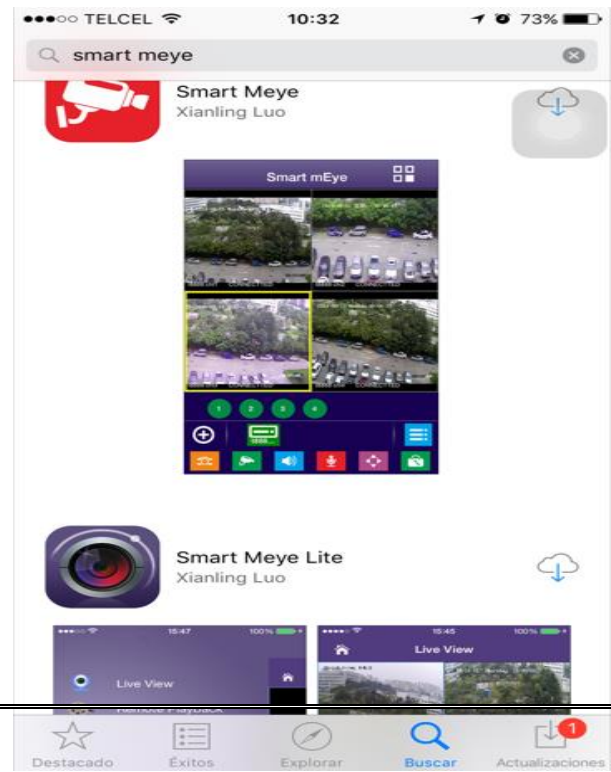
●●●○○ TELCEL 10:32 73%

smart meye

Smart Meye
Xianling Luo

Smart mEye

1 2 3 4

Smart Meye Lite
Xianling Luo

15:47 100%
Live View

15:45 100%
Live View

Destacado Éxitos Explorar Buscar 1 Actualizaciones